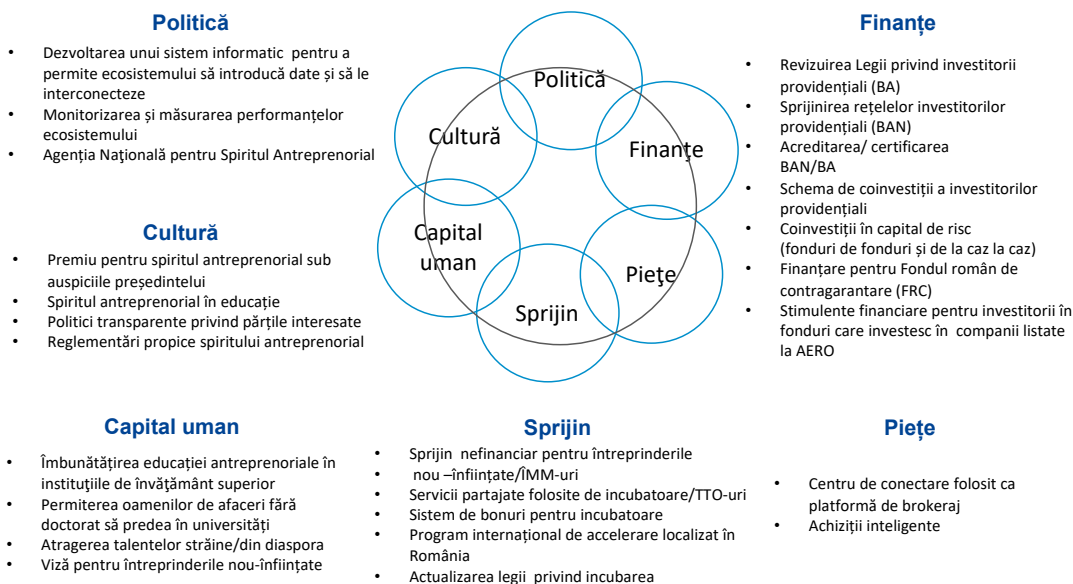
Politică

- Dezvoltarea unui sistem informatic pentru a permite ecosistemului să introducă date și să le interconecteze
- Monitorizarea și măsurarea performanțelor ecosistemului
- Agenția Națională pentru Spiritul Antreprenorial

Cultură

- Premiu pentru spiritul antreprenorial sub auspiciile președintelui
- Spiritul antreprenorial în educație
- Politici transparente privind părțile interesate
- Reglementări propice spiritului antreprenorial

Politică
Cultură
Finanțe
Capital uman
Piețe
Sprijin

Finanțe

- Revizuirea Legii privind investitorii providențiali (BA)
- Sprijinirea rețelelor investitorilor providențiali (BAN)
- Acreditarea/ certificarea BAN/BA
- Schema de coinvestiții a investitorilor providențiali
- Coinvestiții în capital de risc (fonduri de fonduri și de la caz la caz)
- Finanțare pentru Fondul român de contragarantare (FRC)
- Stimulente financiare pentru investitorii în fonduri care investesc în companii listate la AERO

Capital uman

- Îmbunătățirea educației antreprenoriale în instituțiile de învățământ superior
- Permiterea oamenilor de afaceri fără doctorat să predea în universități
- Atragerea talentelor străine/din diaspora
- Viză pentru întreprinderile nou-înființate

Sprijin

- Sprijin nefinanciar pentru întreprinderile
- nou –înființate/ÎMM-uri
- Servicii partajate folosite de incubatoare/TTO-uri
- Sistem de bonuri pentru incubatoare
- Program internațional de accelerare localizat în România
- Actualizarea legii privind incubarea

Piețe

- Centru de conectare folosit ca platformă de brokeraj
- Achiziții inteligente